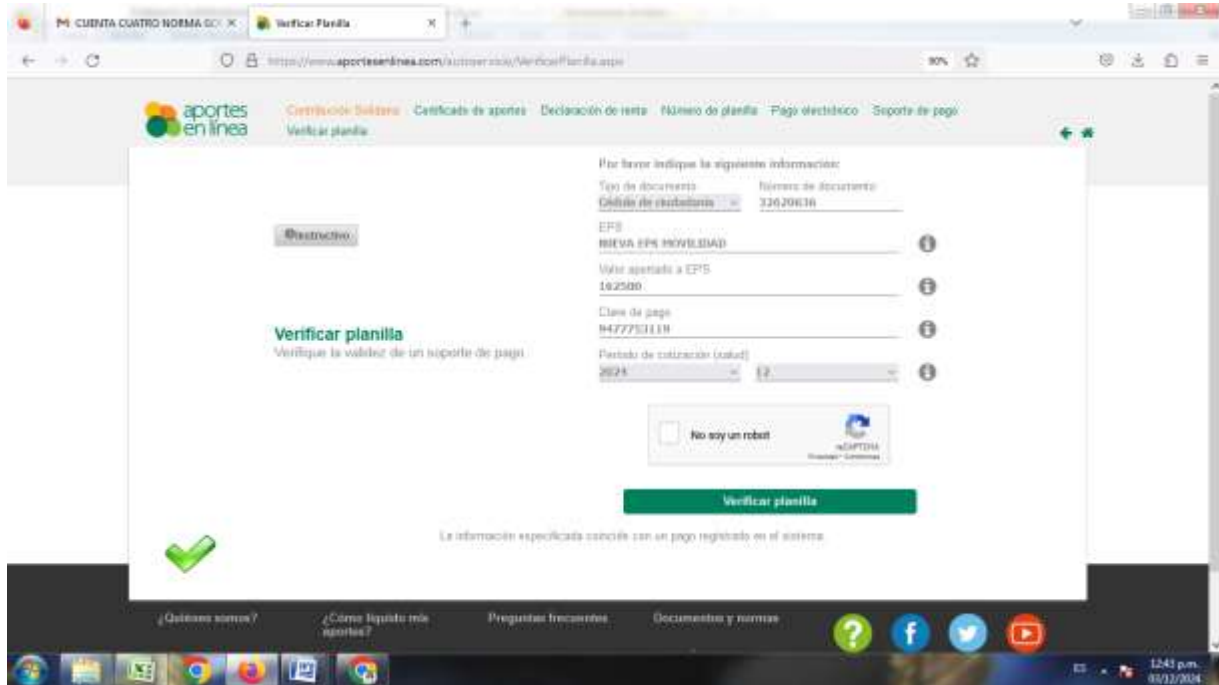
M CUENTA CUATRO NORMA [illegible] ×
Verificar Planilla ×
https://www.aportesenlinea.com/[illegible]/VerificarPlanilla.aspx
90%

aportes en línea
Contribución Solidaria Certificado de aportes Declaración de renta Número de planilla Pago electrónico Soporte de pago Verificar planilla

Por favor indique la siguiente información:
Tipo de documento
Cédula de ciudadanía
Número de documento
32620636
Instructivo
EPS
NUEVA EPS MOVILIDAD
Valor aportado a EPS
162500
Clave de pago
9427753119
Verificar planilla
Verifique la validez de un soporte de pago
Período de cotización (salud)
2024
12
No soy un robot
reCAPTCHA
Privacidad - Condiciones
Verificar planilla
La información especificada coincide con un pago registrado en el sistema

¿Quiénes somos?
¿Cómo liquido mis aportes?
Preguntas frecuentes
Documentos y normas

12:43 p.m.
03/12/2024